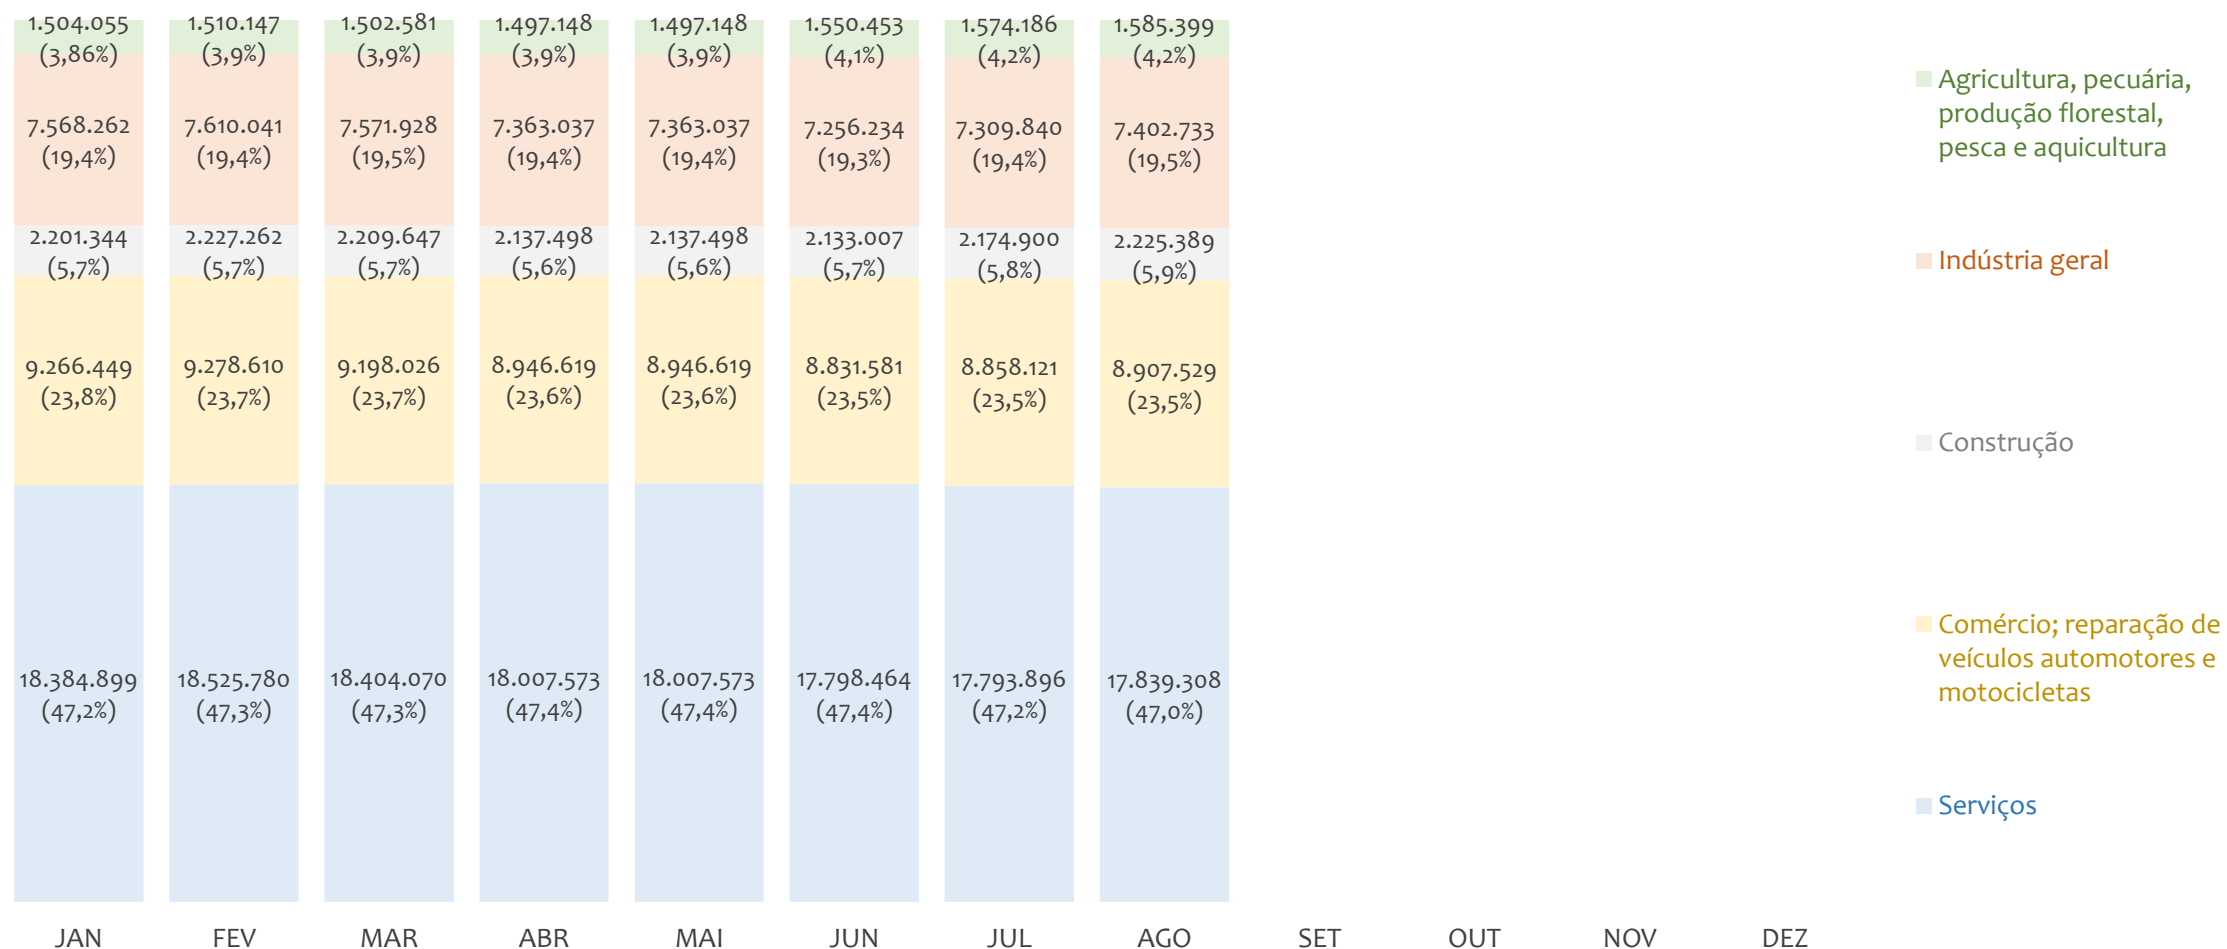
1.504.055 (3,86%)
7.568.262 (19,4%)
2.201.344 (5,7%)
9.266.449 (23,8%)
18.384.899 (47,2%)

1.510.147 (3,9%)
7.610.041 (19,4%)
2.227.262 (5,7%)
9.278.610 (23,7%)
18.525.780 (47,3%)

1.502.581 (3,9%)
7.571.928 (19,5%)
2.209.647 (5,7%)
9.198.026 (23,7%)
18.404.070 (47,3%)

1.497.148 (3,9%)
7.363.037 (19,4%)
2.137.498 (5,6%)
8.946.619 (23,6%)
18.007.573 (47,4%)

1.497.148 (3,9%)
7.363.037 (19,4%)
2.137.498 (5,6%)
8.946.619 (23,6%)
18.007.573 (47,4%)

1.550.453 (4,1%)
7.256.234 (19,3%)
2.133.007 (5,7%)
8.831.581 (23,5%)
17.798.464 (47,4%)

1.574.186 (4,2%)
7.309.840 (19,4%)
2.174.900 (5,8%)
8.858.121 (23,5%)
17.793.896 (47,2%)

1.585.399 (4,2%)
7.402.733 (19,5%)
2.225.389 (5,9%)
8.907.529 (23,5%)
17.839.308 (47,0%)

JAN FEV MAR ABR MAI JUN JUL AGO SET OUT NOV DEZ

Agricultura, pecuária, produção florestal, pesca e aquicultura
Indústria geral
Construção
Comércio; reparação de veículos automotores e motocicletas
Serviços